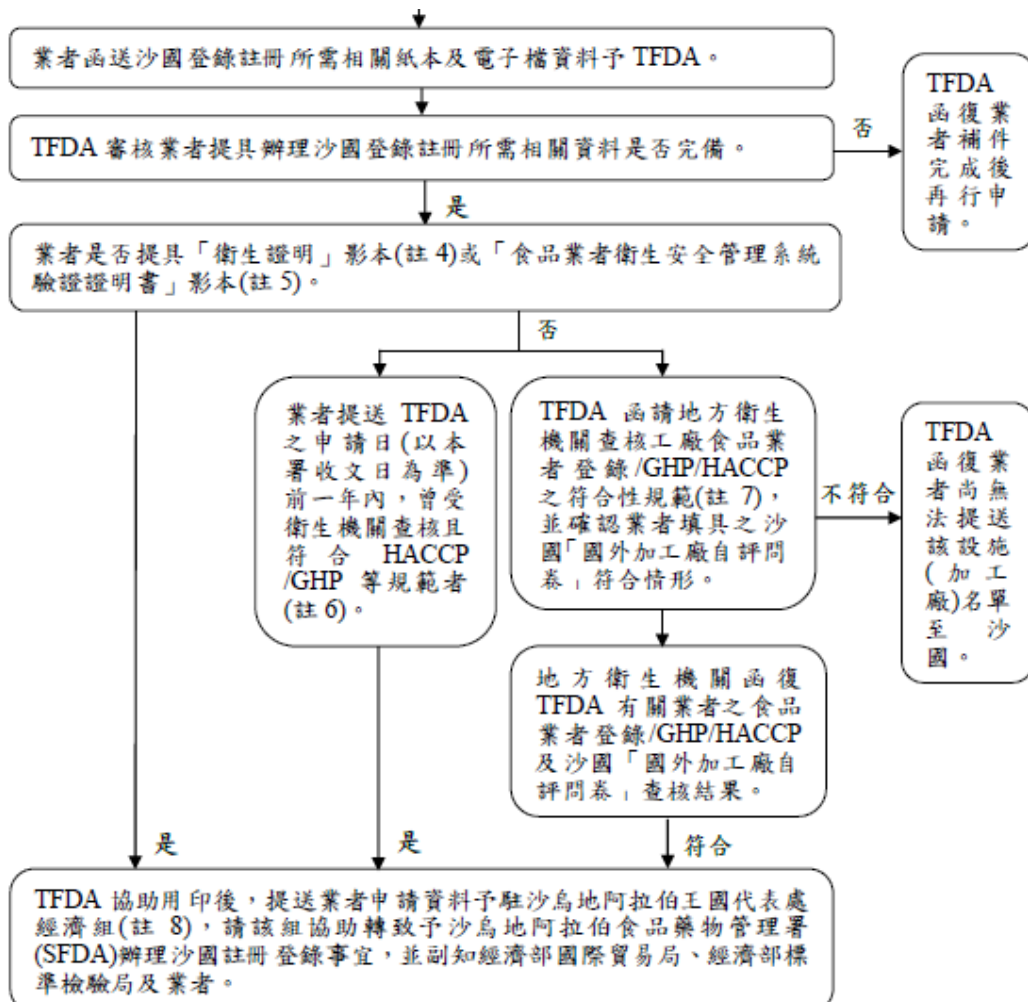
業者函送沙國登錄註冊所需相關紙本及電子檔資料予 TFDA。

TFDA 審核業者提具辦理沙國登錄註冊所需相關資料是否完備。

否

TFDA 函復業者補件完成後再行申請。

是

業者是否提具「衛生證明」影本(註 4)或「食品業者衛生安全管理系統驗證證明書」影本(註 5)。

否

業者提送 TFDA 之申請日(以本署收文日為準)前一年內，曾受衛生機關查核且符合 HACCP /GHP 等規範者(註 6)。

TFDA 函請地方衛生機關查核工廠食品業者登錄/GHP/HACCP 之符合性規範(註 7)，並確認業者填具之沙國「國外加工廠自評問卷」符合情形。

不符合

TFDA 函復業者尚無法提送該設施(加工廠)名單至沙國。

地方衛生機關函復 TFDA 有關業者之食品業者登錄/GHP/HACCP 及沙國「國外加工廠自評問卷」查核結果。

是

是

符合

TFDA 協助用印後，提送業者申請資料予駐沙烏地阿拉伯王國代表處經濟組(註 8)，請該組協助轉致予沙烏地阿拉伯食品藥物管理署(SFDA)辦理沙國註冊登錄事宜，並副知經濟部國際貿易局、經濟部標準檢驗局及業者。